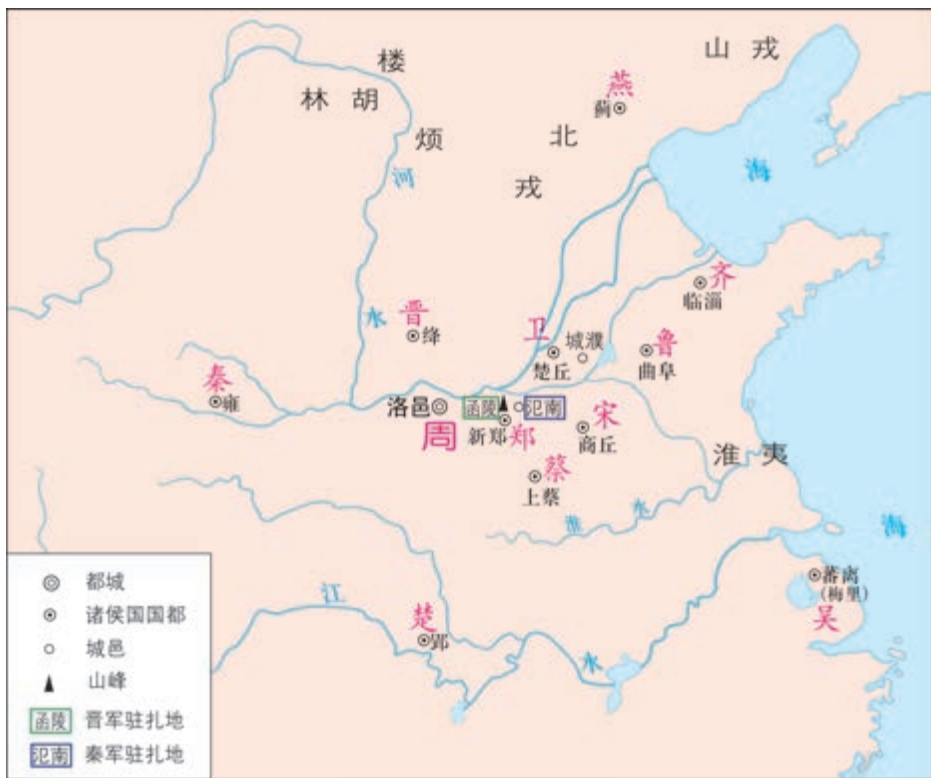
山 戎
楼
燕
蓟
林 胡
烦
北
海
河
戎
齐
临淄
水
晋
卫
城濮
绛
鲁
曲阜
楚丘
秦
雍
洛邑
函陵
氾南
宋
周
新郑
郑
商丘
淮 夷
蔡
上蔡
淮
水
海
蕃离
(梅里)
江
吴
楚
郢
水

都城
诸侯国国都
城邑
山峰
函陵 晋军驻扎地
氾南 秦军驻扎地